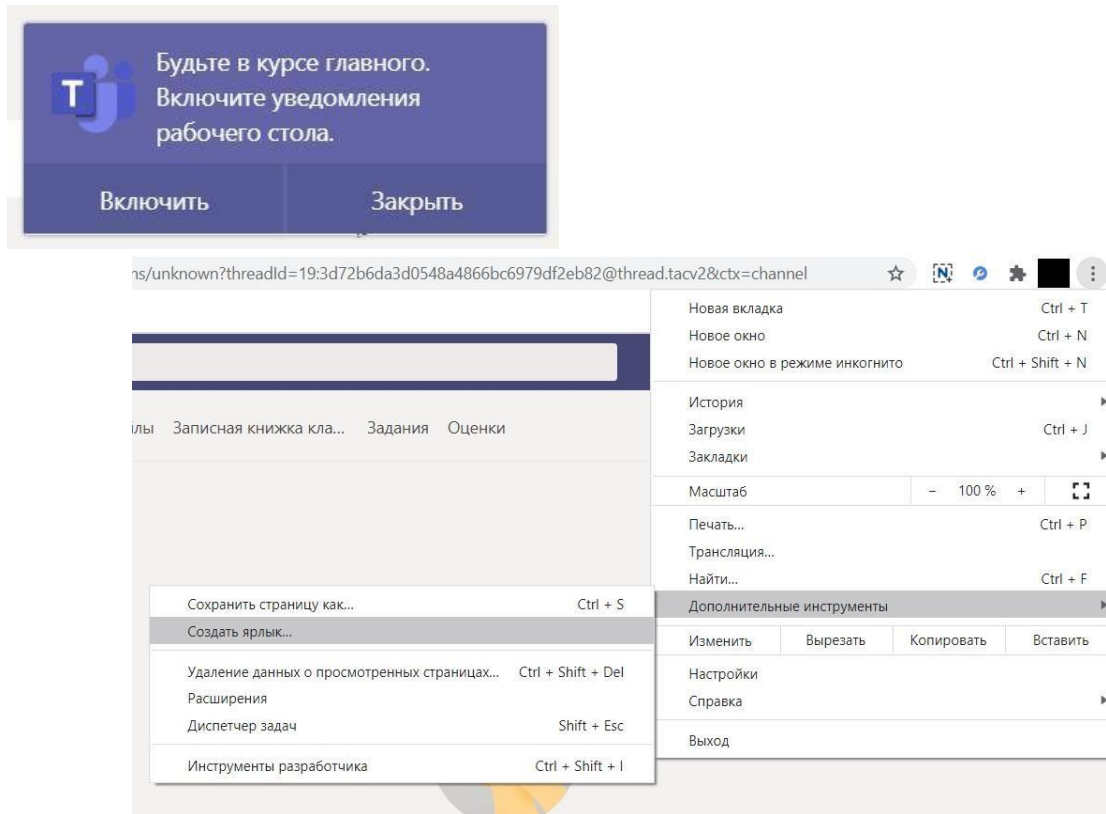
Будьте в курсе главного. Включите уведомления рабочего стола.

Включить

Закрыть

ns/unknown?threadId=19:3d72b6da3d0548a4866bc6979df2eb82@thread.tacv2&ctx=channel

лы Записная книжка кла... Задания Оценки

Новая вкладка Ctrl + T
Новое окно Ctrl + N
Новое окно в режиме инкогнито Ctrl + Shift + N
История
Загрузки Ctrl + J
Закладки
Масштаб – 100 % +
Печать... Ctrl + P
Трансляция...
Найти... Ctrl + F
Дополнительные инструменты
Изменить Вырезать Копировать Вставить
Настройки
Справка
Выход

Сохранить страницу как... Ctrl + S
Создать ярлык...
Удаление данных о просмотренных страницах... Ctrl + Shift + Del
Расширения
Диспетчер задач Shift + Esc
Инструменты разработчика Ctrl + Shift + I